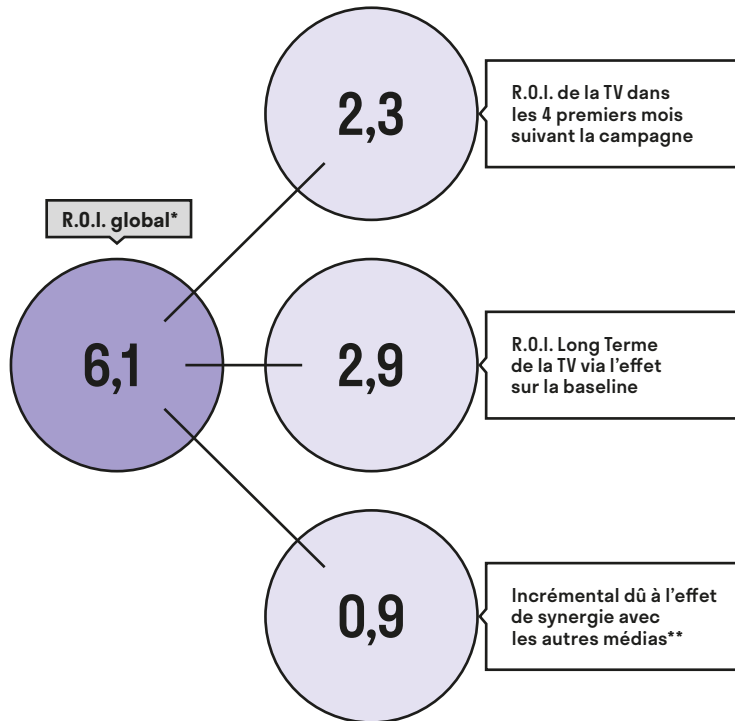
R.O.I. global*

6,1

2,3

R.O.I. de la TV dans les 4 premiers mois suivant la campagne

2,9

R.O.I. Long Terme de la TV via l'effet sur la baseline

0,9

Incrémental dû à l'effet de synergie avec les autres médias**